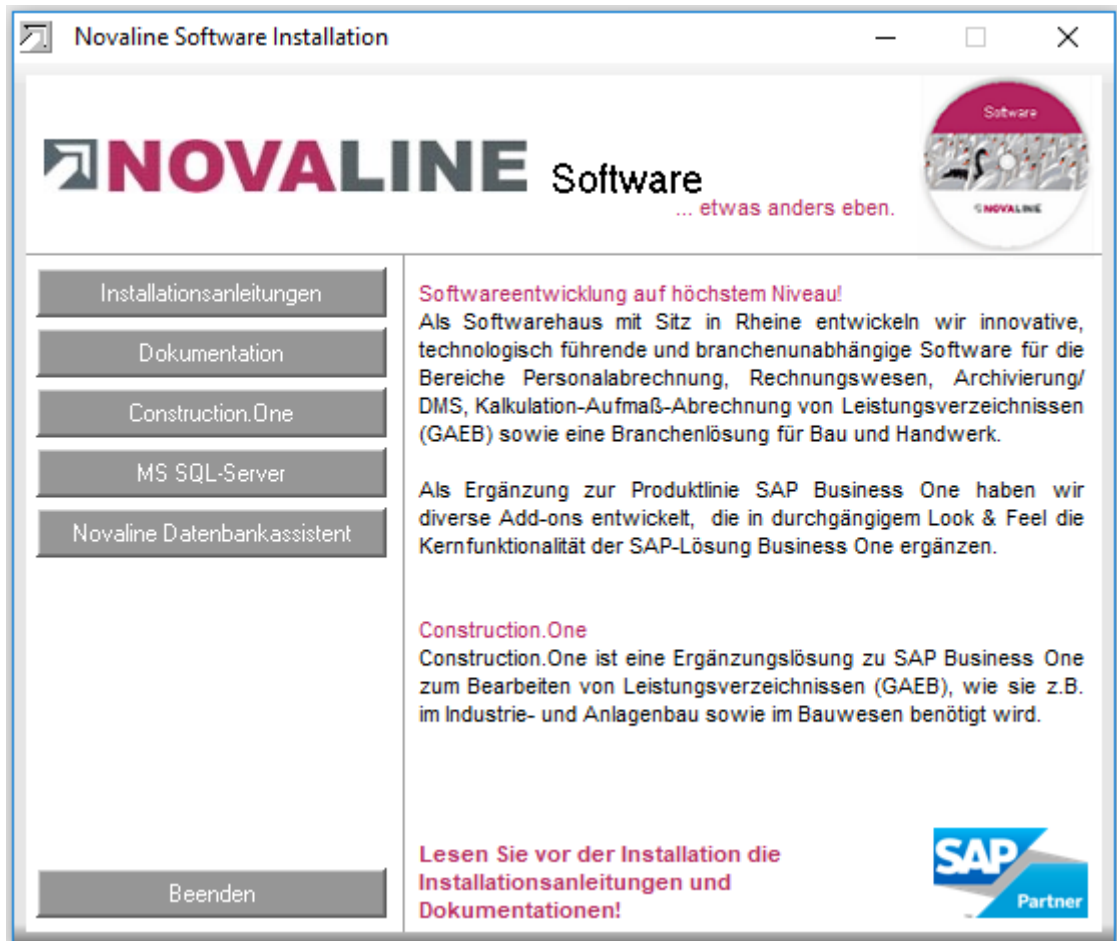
Novaline Software Installation

NOVALINE Software
... etwas anders eben.

Software
NOVALINE

Installationsanleitungen

Dokumentation

Construction.One

MS SQL-Server

Novaline Datenbankassistent

Beenden

Softwareentwicklung auf höchstem Niveau!
Als Softwarehaus mit Sitz in Rheine entwickeln wir innovative, technologisch führende und branchenunabhängige Software für die Bereiche Personalabrechnung, Rechnungswesen, Archivierung/ DMS, Kalkulation-Aufmaß-Abrechnung von Leistungsverzeichnissen (GAEB) sowie eine Branchenlösung für Bau und Handwerk.

Als Ergänzung zur Produktlinie SAP Business One haben wir diverse Add-ons entwickelt, die in durchgängigem Look & Feel die Kernfunktionalität der SAP-Lösung Business One ergänzen.

Construction.One
Construction.One ist eine Ergänzungslösung zu SAP Business One zum Bearbeiten von Leistungsverzeichnissen (GAEB), wie sie z.B. im Industrie- und Anlagenbau sowie im Bauwesen benötigt wird.

Lesen Sie vor der Installation die Installationsanleitungen und Dokumentationen!

SAP
Partner